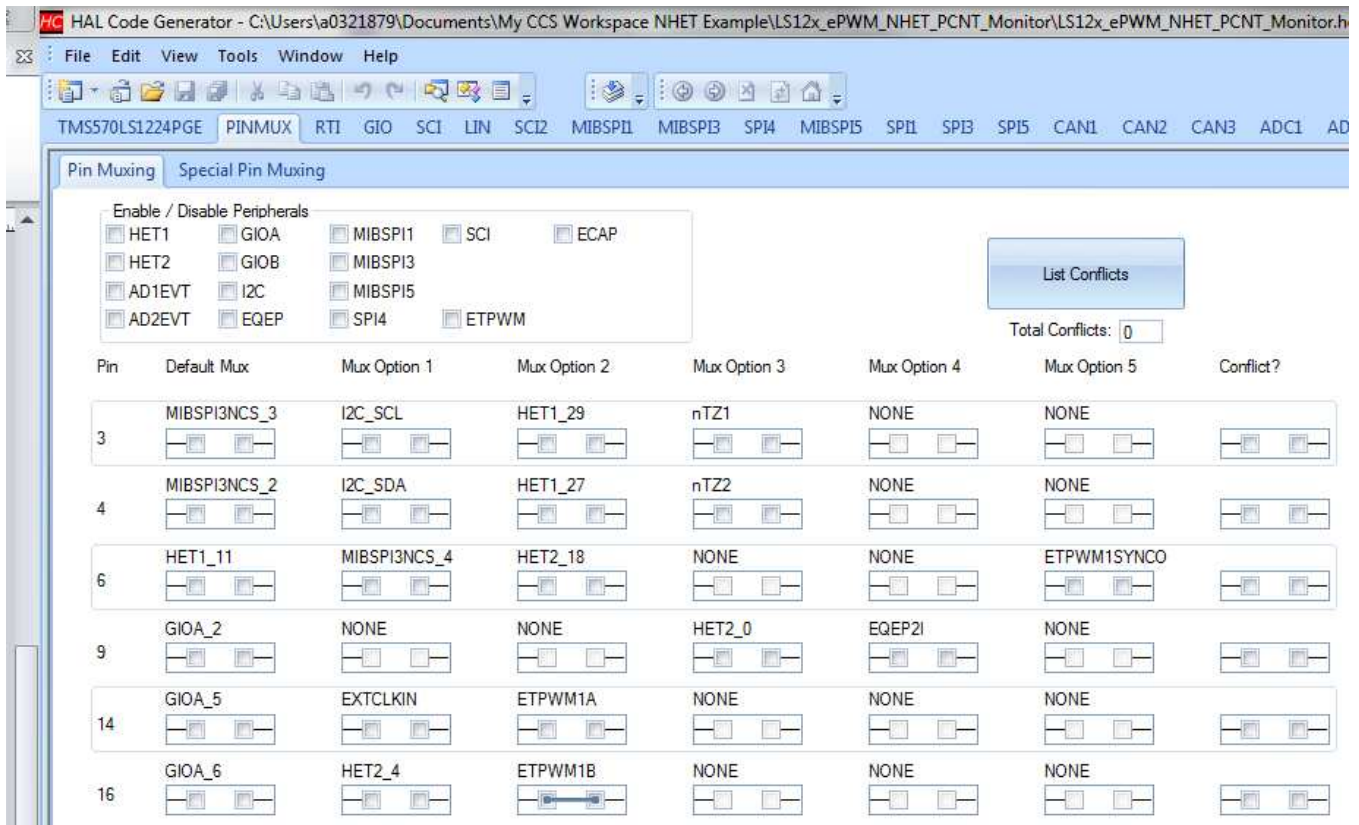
HC HAL Code Generator - C:\Users\a0321879\Documents\My CCS Workspace NHET Example\LS12x_ePWM_NHET_PCNT_Monitor\LS12x_ePWM_NHET_PCNT_Monitor.h

File Edit View Tools Window Help

TMS570LS1224PGE PINMUX RTI GIO SCI LIN SCI2 MIBSPI1 MIBSPI3 SPI4 MIBSPI5 SPI1 SPI3 SPI5 CAN1 CAN2 CAN3 ADC1 AD

Pin Muxing | Special Pin Muxing

Enable / Disable Peripherals
HET1 GIOA MIBSPI1 SCI ECAP
HET2 GIOB MIBSPI3
AD1EVT I2C MIBSPI5
AD2EVT EQEP SPI4 ETPWM

List Conflicts

Total Conflicts: 0

| Pin | Default Mux | Mux Option 1 | Mux Option 2 | Mux Option 3 | Mux Option 4 | Mux Option 5 | Conflict? |
|---|---|---|---|---|---|---|---|
| 3 | MIBSPI3NCS_3 | I2C_SCL | HET1_29 | nTZ1 | NONE | NONE | |
| 4 | MIBSPI3NCS_2 | I2C_SDA | HET1_27 | nTZ2 | NONE | NONE | |
| 6 | HET1_11 | MIBSPI3NCS_4 | HET2_18 | NONE | NONE | ETPWM1SYNCO | |
| 9 | GIOA_2 | NONE | NONE | HET2_0 | EQEP2I | NONE | |
| 14 | GIOA_5 | EXTCLKIN | ETPWM1A | NONE | NONE | NONE | |
| 16 | GIOA_6 | HET2_4 | ETPWM1B | NONE | NONE | NONE | |